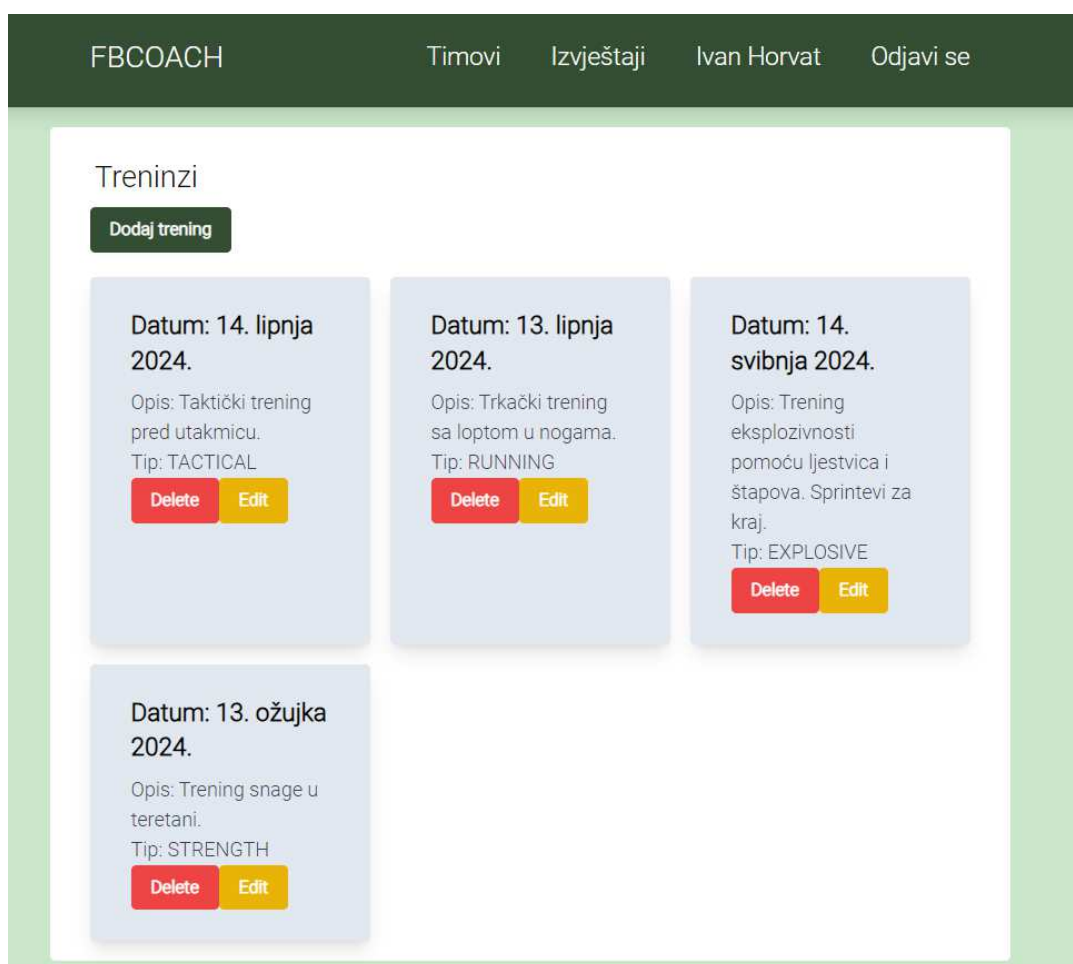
FBCOACH

Timovi

Izvještaji

Ivan Horvat

Odjavi se

Treninzi

Dodaj trening

Datum: 14. lipnja 2024.

Opis: Taktički trening pred utakmicu.

Tip: TACTICAL

Delete

Edit

Datum: 13. lipnja 2024.

Opis: Trkački trening sa loptom u nogama.

Tip: RUNNING

Delete

Edit

Datum: 14. svibnja 2024.

Opis: Trening eksplozivnosti pomoću ljestvica i štapova. Sprintevi za kraj.

Tip: EXPLOSIVE

Delete

Edit

Datum: 13. ožujka 2024.

Opis: Trening snage u teretani.

Tip: STRENGTH

Delete

Edit